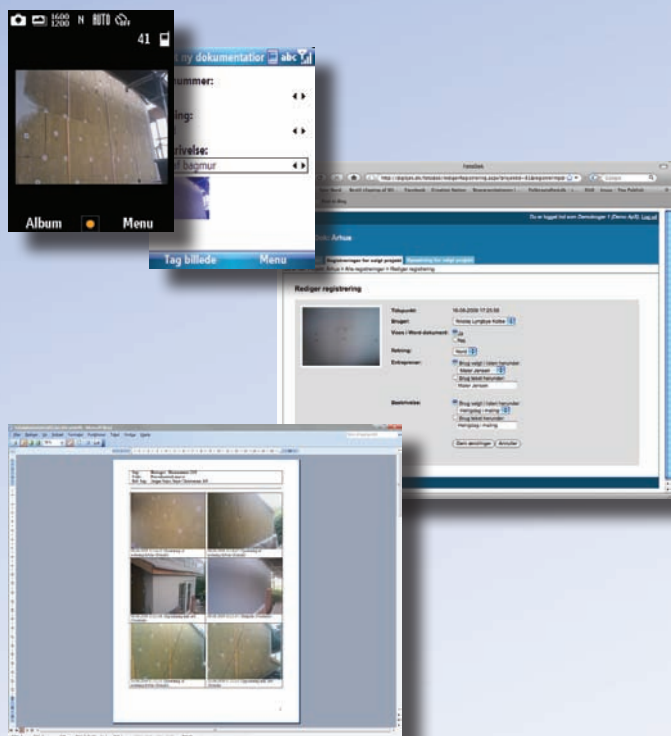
1600 1200 N AUTO

41

Album

Menu

ny dokumentatior

abc

ummer:

ing:

rivelse:

f bagmur

Tag billede

Menu

Rediger registrering

Tidspunkt:

16-09-2009 17:23:56

Bruger:

Nikolaj Lyngbye Kolbe

Vises i Word dokument:

Ja

Nej

Retning:

Nord

Entreprenør:

Brug valgt i listen herunder:

Mater Jensen

Brug tekst herunder:

Mater Jensen

Beskrivelse:

Brug valgt i listen herunder:

Hængbag - maling

Brug tekst herunder:

Hængbag - maling

Gem ændringer

Annuller

Du er logget ind som Demobruger 1 (Demo ApS) Log ud

Århus

Registreringer for valgt projekt

Rapportering for valgt projekt

Århus > Alle registreringer > Rediger registrering